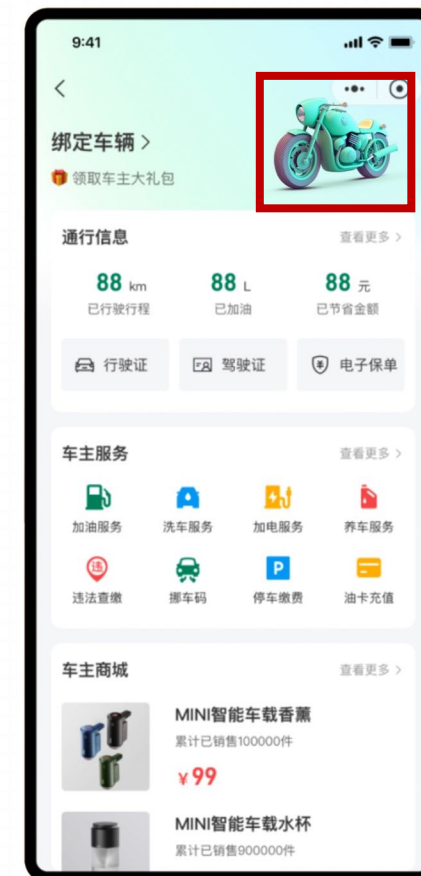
9:41

<

绑定车辆 >

领取车主大礼包

通行信息 查看更多 >

88 km
已行驶行程

88 L
已加油

88 元
已节省金额

行驶证 驾驶证 电子保单

车主服务 查看更多 >

加油服务 洗车服务 加电服务 养车服务

违法查缴 挪车码 停车缴费 油卡充值

车主商城 查看更多 >

MINI智能车载香薰
累计已销售100000件
¥99

MINI智能车载水杯
累计已销售900000件